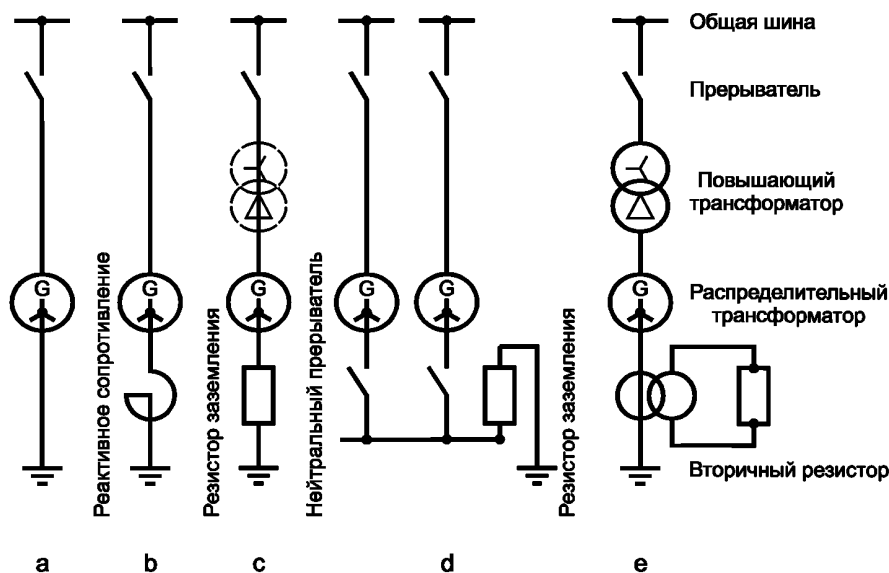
Общая шина

Прерыватель

Повышающий трансформатор

Распределительный трансформатор

Вторичный резистор

G

G

G

G

G

G

Реактивное сопротивление

Резистор заземления

Нейтральный прерыватель

Резистор заземления

a

b

c

d

e